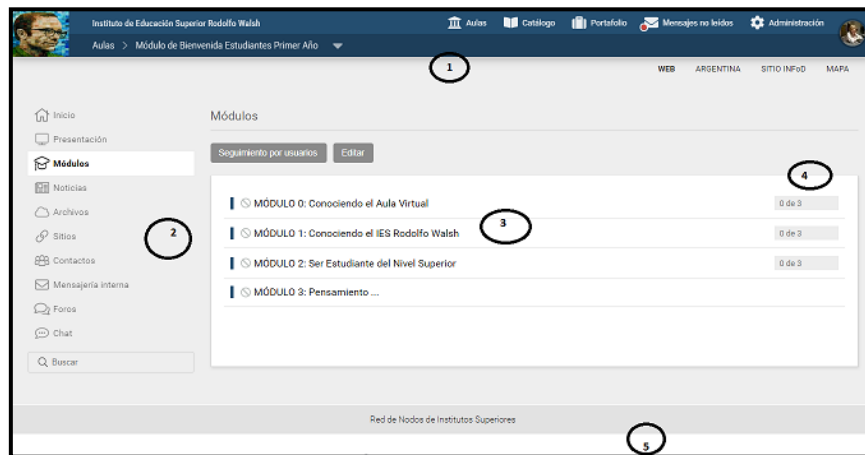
Instituto de Educación Superior Rodolfo Walsh

Aulas Catálogo Portafolio Mensajes no leídos Administración

Aulas > Módulo de Bienvenida Estudiantes Primer Año

1

WEB ARGENTINA SITIO INFoD MAPA

Inicio
Presentación
Módulos
Noticias
Archivos
Sitios
Contactos
Mensajería interna
Foros
Chat

Buscar

2

Módulos

Seguimiento por usuarios Editar

4

MÓDULO 0: Conociendo el Aula Virtual 0 de 3

3

MÓDULO 1: Conociendo el IES Rodolfo Walsh 0 de 3

MÓDULO 2: Ser Estudiante del Nivel Superior 0 de 3

MÓDULO 3: Pensamiento ...

Red de Nodos de Institutos Superiores

5